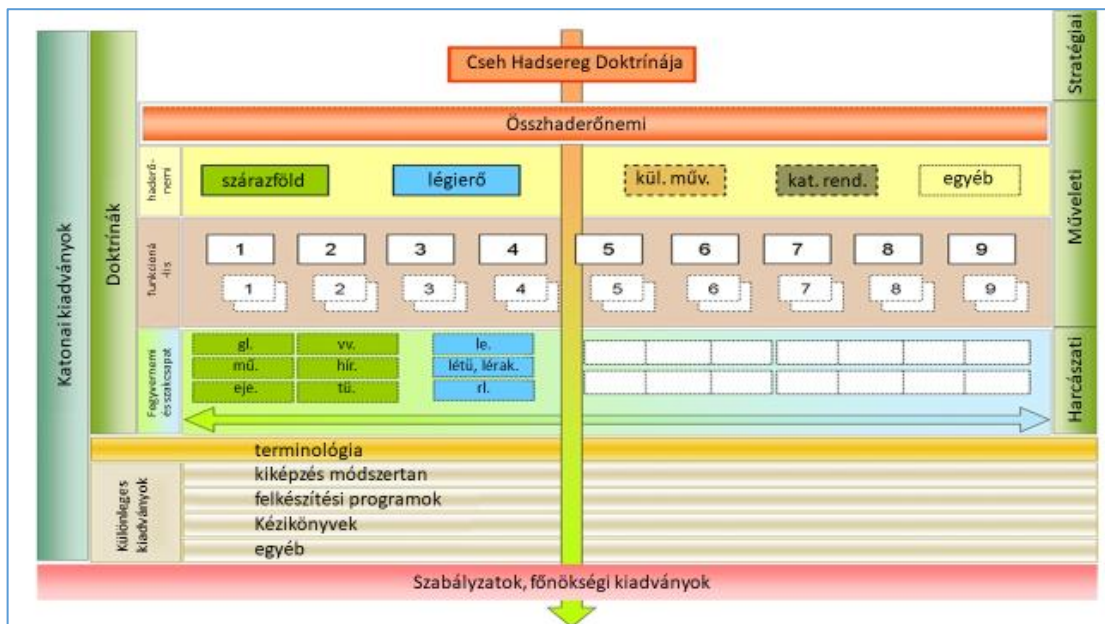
Katonai kiadványok

Doktrínák

Cseh Hadsereg Doktrínája

Stratégiai

Összhaderőnemi

haderő-nemi

szárazföld

légierő

kül. műv.

kat. rend.

egyéb

Műveleti

Funkcioná-lis

1 2 3 4 5 6 7 8 9

1 2 3 4 5 6 7 8 9

Fegyvernemi és szakcsapat

gl.

vv.

mű.

hír.

eje.

tü.

le.

létü, lérak.

rl.

Harcászati

terminológia

Különleges kiadványok

kiképzés módszertan

felkészítési programok

Kézikönyvek

egyéb

Szabályzatok, főnökségi kiadványok